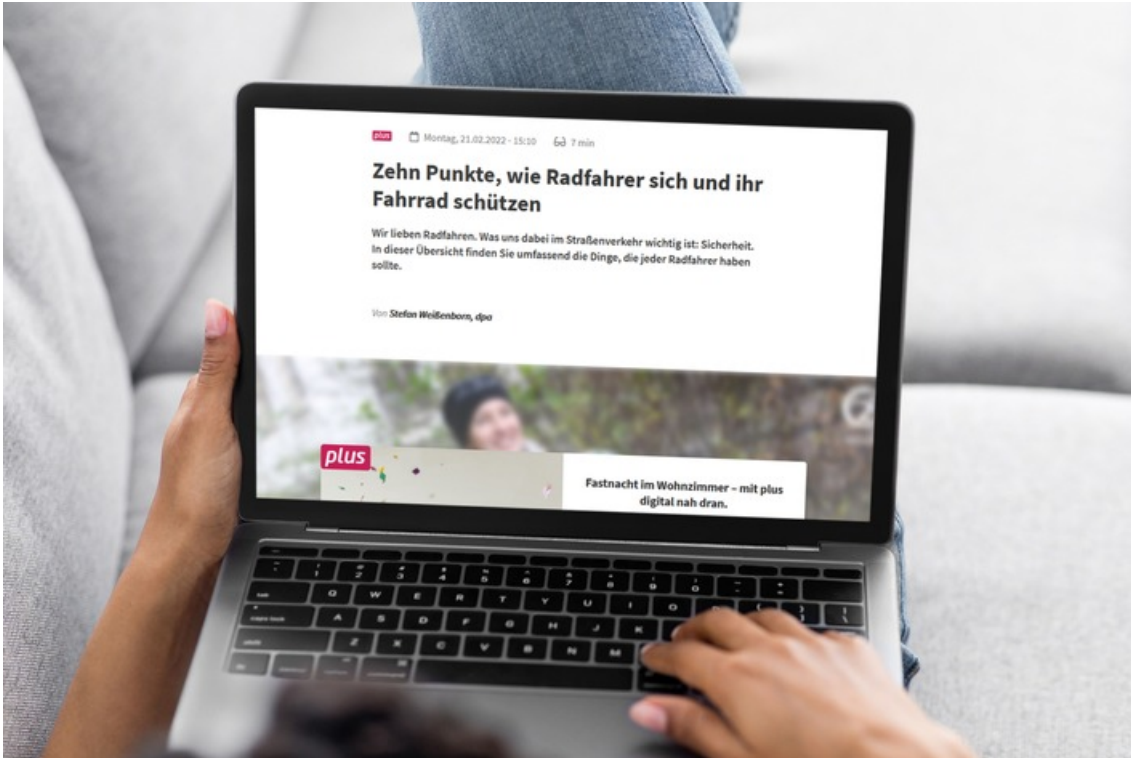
plus Montag, 21.02.2022 - 15:10 7 min

Zehn Punkte, wie Radfahrer sich und ihr Fahrrad schützen

Wir lieben Radfahren. Was uns dabei im Straßenverkehr wichtig ist: Sicherheit. In dieser Übersicht finden Sie umfassend die Dinge, die jeder Radfahrer haben sollte.

Von Stefan Weißenborn, dpa

plus

Fastnacht im Wohnzimmer – mit plus digital nah dran.